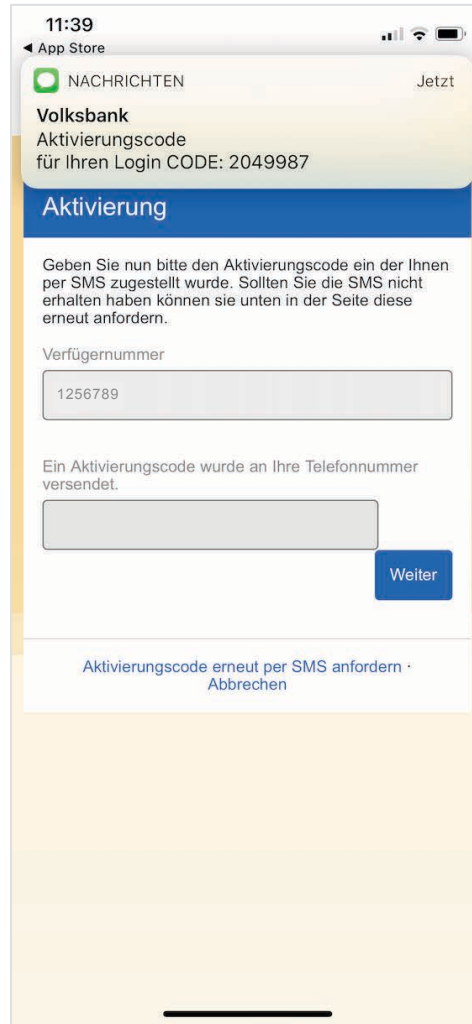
11:39
◀ App Store

NACHRICHTEN

Jetzt

Volksbank
Aktivierungscode
für Ihren Login CODE: 2049987

Aktivierung

Geben Sie nun bitte den Aktivierungscode ein der Ihnen per SMS zugestellt wurde. Sollten Sie die SMS nicht erhalten haben können sie unten in der Seite diese erneut anfordern.

Verfügernummer

1256789

Ein Aktivierungscode wurde an Ihre Telefonnummer versendet.

Weiter

Aktivierungscode erneut per SMS anfordern · Abbrechen